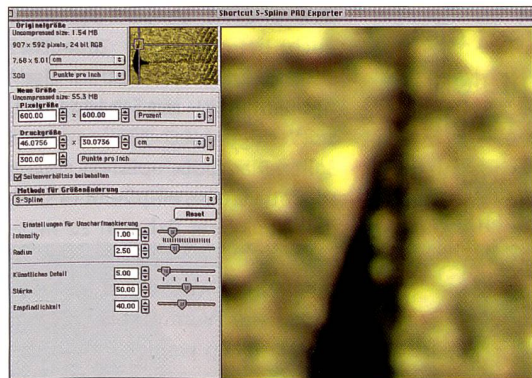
Shortcut S-Spline PRO Exporter

Originalgröße
Uncompressed size: 1.54 MB
907 x 592 pixels, 24 bit RGB
7.68 x 5.01 cm
300 Punkte pro Inch

Neue Größe
Uncompressed size: 55.3 MB
Pixelgröße
600.00 x 600.00 Prozent
Druckgröße
46.0756 x 30.0756 cm
300.00 Punkte pro Inch
Seitenverhältnis beibehalten

Methode für Größenänderung
S-Spline
Reset
Einstellungen für Unscharfmaskierung
Intensity 1.00
Radius 2.50
Künstliches Detail 5.00
Stärke 50.00
Empfindlichkeit 40.00